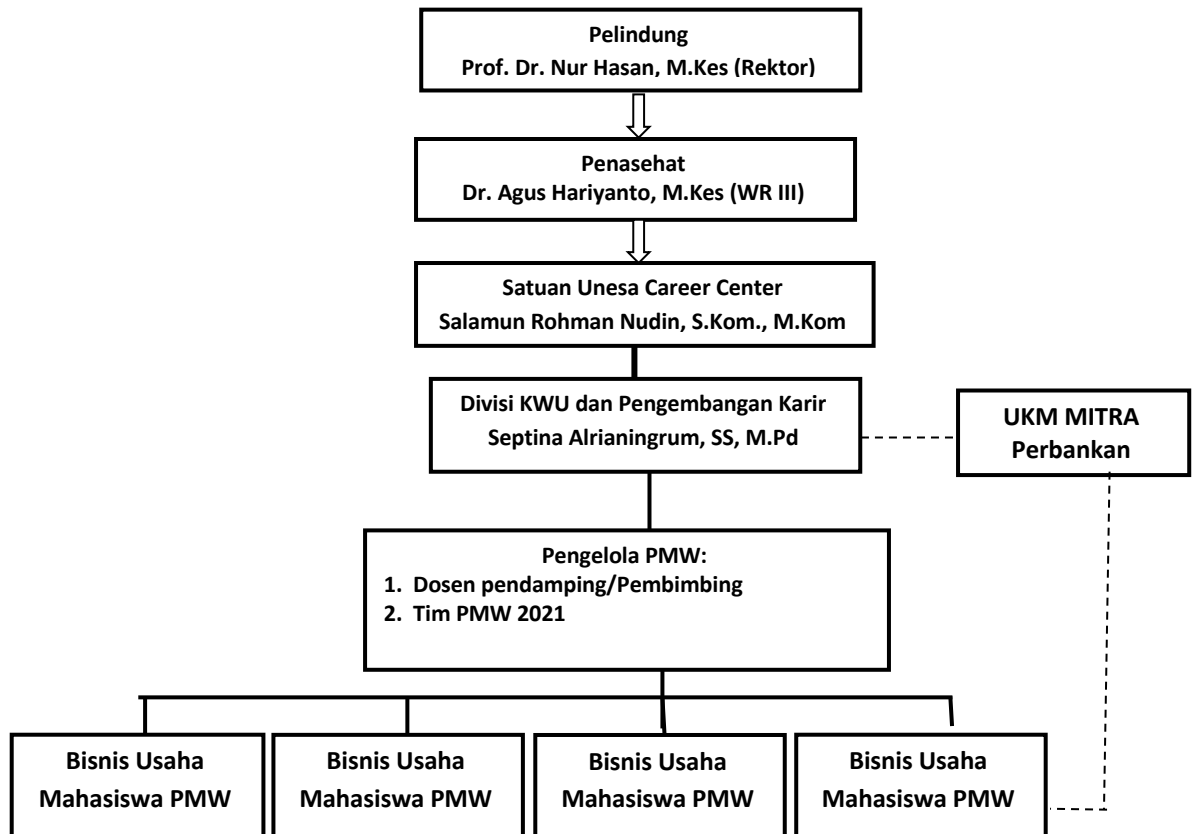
Pelindung
Prof. Dr. Nur Hasan, M.Kes (Rektor)

Penasehat
Dr. Agus Hariyanto, M.Kes (WR III)

Satuan Unesa Career Center
Salamun Rohman Nudin, S.Kom., M.Kom

Divisi KWU dan Pengembangan Karir
Septina Alrianingrum, SS, M.Pd

UKM MITRA
Perbankan

Pengelola PMW:
1. Dosen pendamping/Pembimbing
2. Tim PMW 2021

Bisnis Usaha Mahasiswa PMW

Bisnis Usaha Mahasiswa PMW

Bisnis Usaha Mahasiswa PMW

Bisnis Usaha Mahasiswa PMW